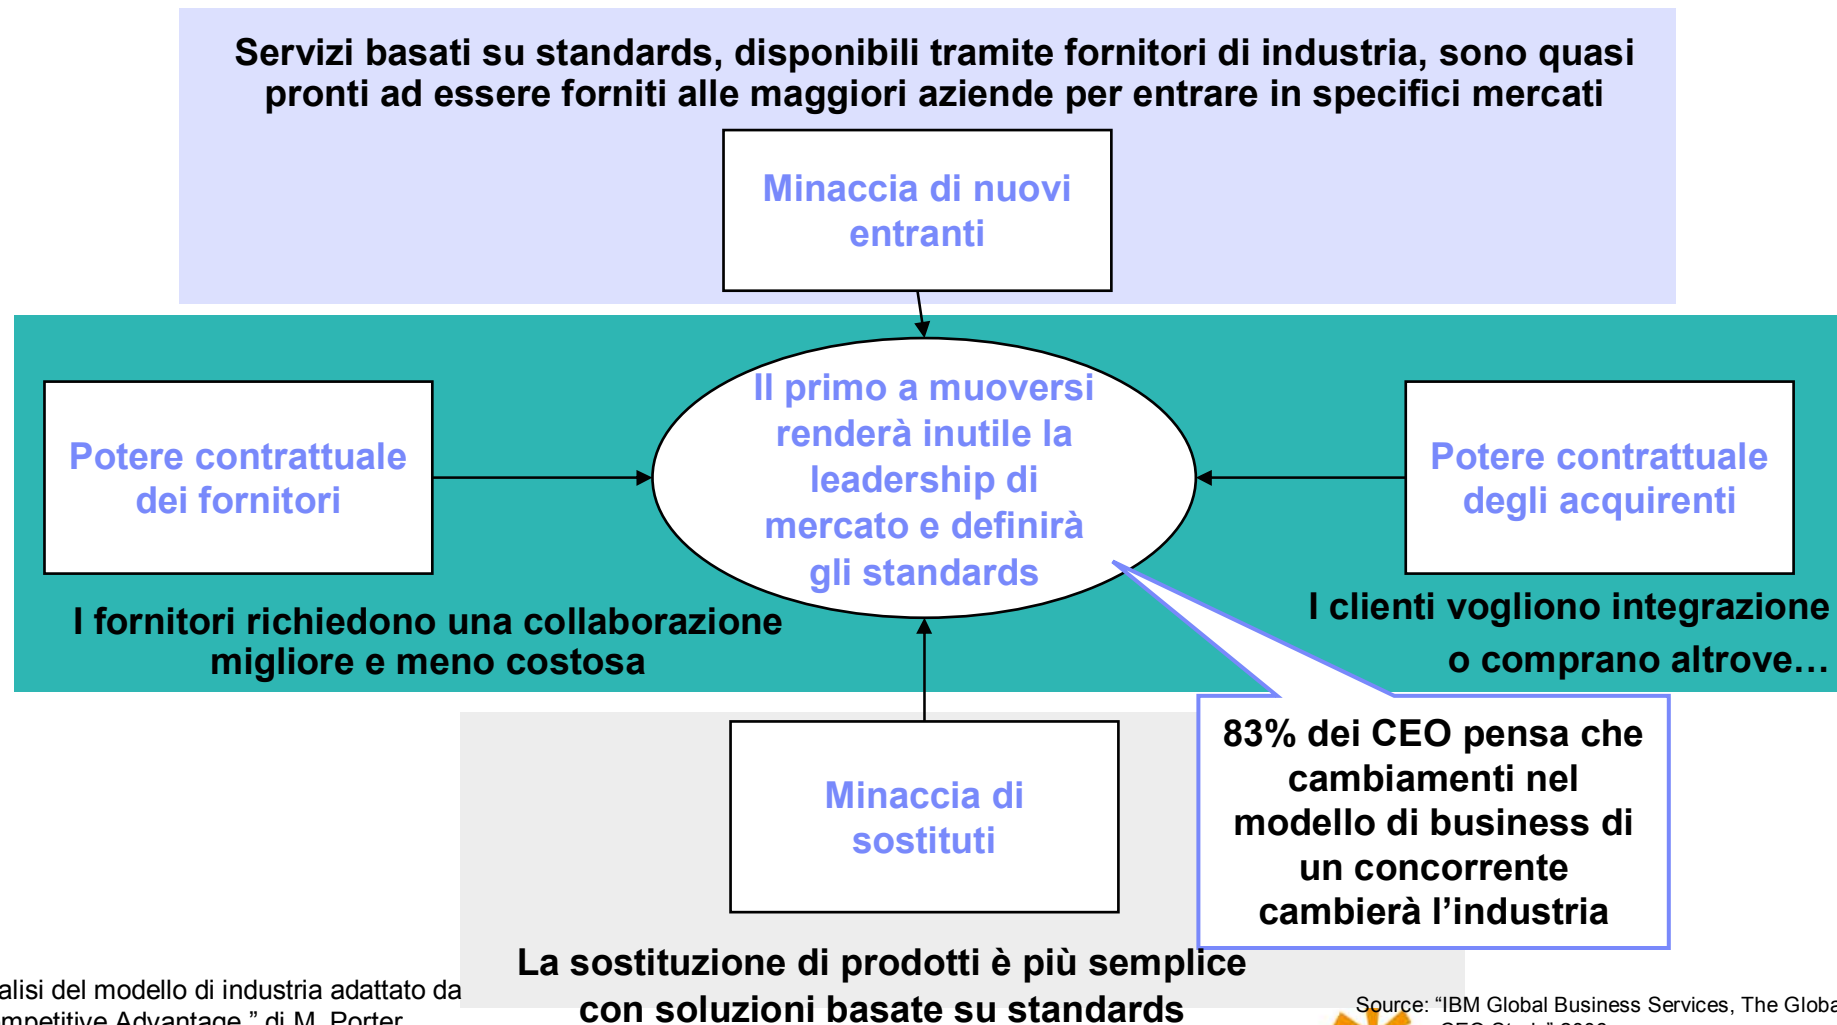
Servizi basati su standards, disponibili tramite fornitori di industria, sono quasi pronti ad essere forniti alle maggiori aziende per entrare in specifici mercati

Minaccia di nuovi entranti

Potere contrattuale dei fornitori

Il primo a muoversi renderà inutile la leadership di mercato e definirà gli standards

Potere contrattuale degli acquirenti

I fornitori richiedono una collaborazione migliore e meno costosa

I clienti vogliono integrazione o comprano altrove…

Minaccia di sostituti

83% dei CEO pensa che cambiamenti nel modello di business di un concorrente cambierà l'industria

La sostituzione di prodotti è più semplice con soluzioni basate su standards

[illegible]alisi del modello di industria adattato da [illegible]mpetitive Advantage," di M. Porter

Source: "IBM Global Business Services, The Globa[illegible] CEO Study" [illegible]